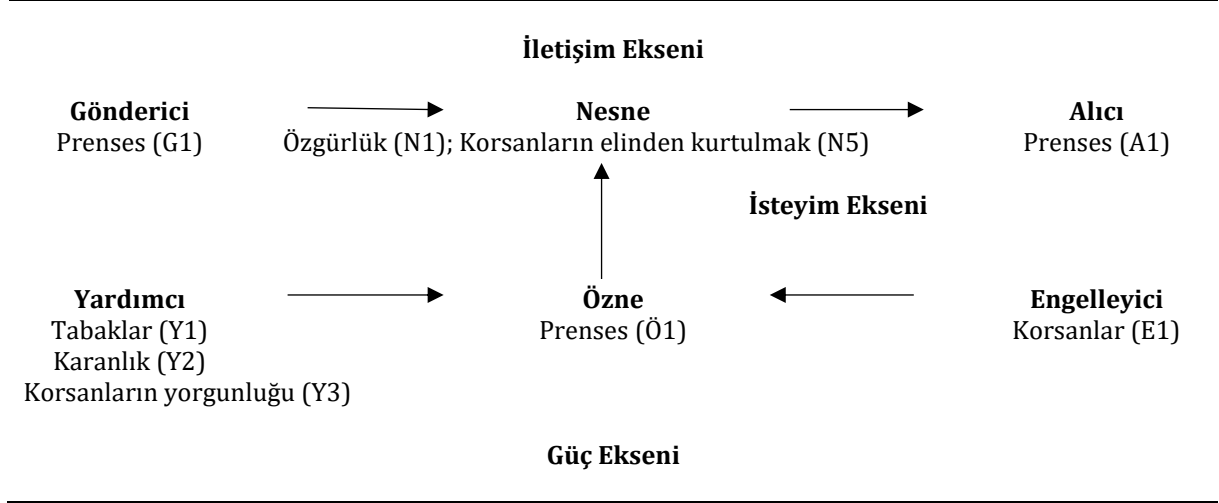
**İletişim Ekseni**

**Gönderici**
Prenses (G1)

**Nesne**
Özgürlük (N1); Korsanların elinden kurtulmak (N5)

**Alıcı**
Prenses (A1)

**İsteyim Ekseni**

**Yardımcı**
Tabaklar (Y1)
Karanlık (Y2)
Korsanların yorgunluğu (Y3)

**Özne**
Prenses (Ö1)

**Engelleyici**
Korsanlar (E1)

**Güç Ekseni**